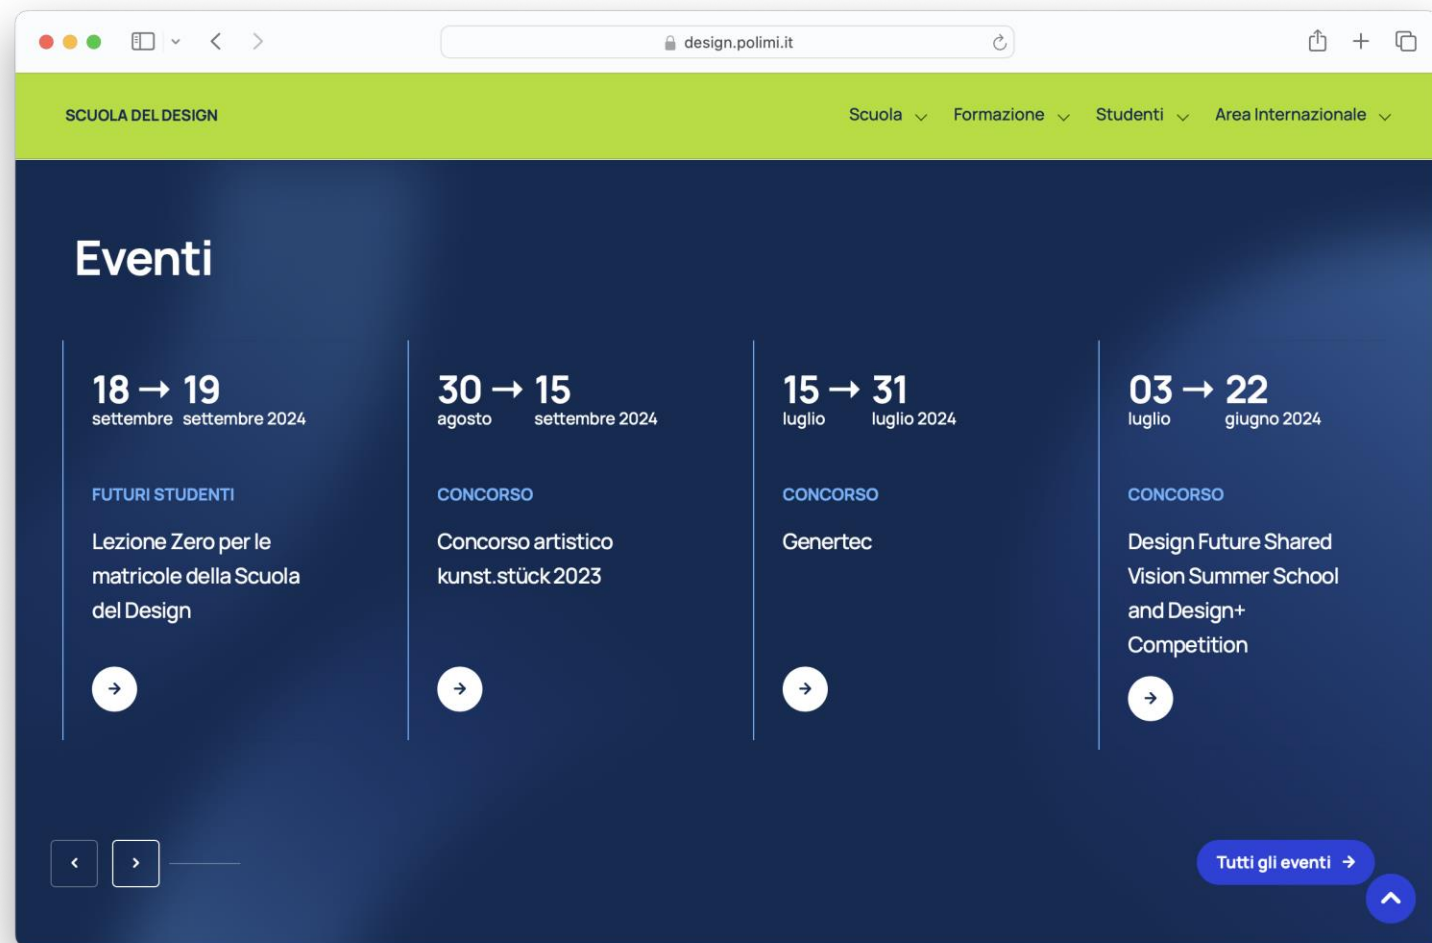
design.polimi.it

SCUOLA DEL DESIGN

Scuola Formazione Studenti Area Internazionale

Eventi

18 → 19
settembre settembre 2024

FUTURI STUDENTI

Lezione Zero per le matricole della Scuola del Design

30 → 15
agosto settembre 2024

CONCORSO

Concorso artistico kunst.stück 2023

15 → 31
luglio luglio 2024

CONCORSO

Genertec

03 → 22
luglio giugno 2024

CONCORSO

Design Future Shared Vision Summer School and Design+ Competition

Tutti gli eventi